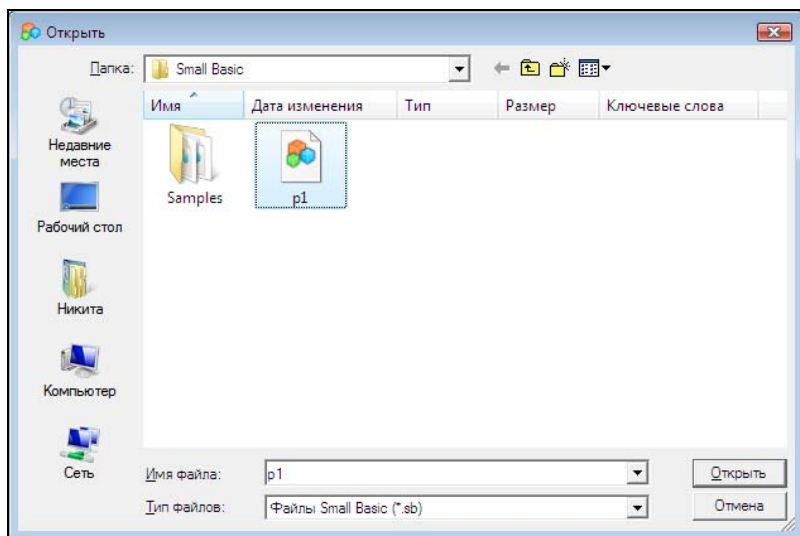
Открыть

Папка: Small Basic

Имя | Дата изменения | Тип | Размер | Ключевые слова

Недавние места

Рабочий стол

Никита

Компьютер

Сеть

Samples

p1

Имя файла: p1

Тип файлов: Файлы Small Basic (*.sb)

Открыть

Отмена